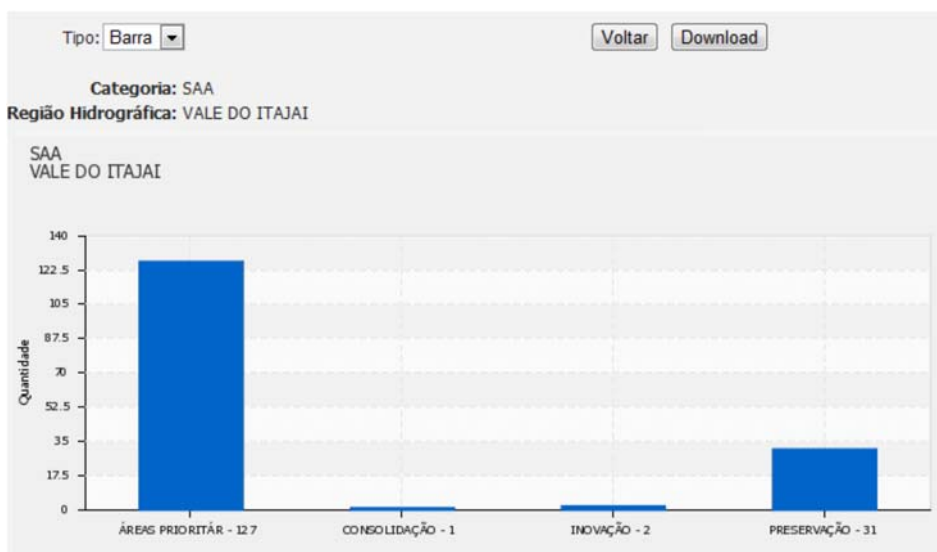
Tipo: Barra

Voltar Download

Categoria: SAA
Região Hidrográfica: VALE DO ITAJAI

SAA
VALE DO ITAJAI

140
122.5
105
87.5
70
52.5
35
17.5
0

Quantidade

ÁREAS PRIORITÁR - 127
CONSOLIDAÇÃO - 1
INOVAÇÃO - 2
PRESERVAÇÃO - 31